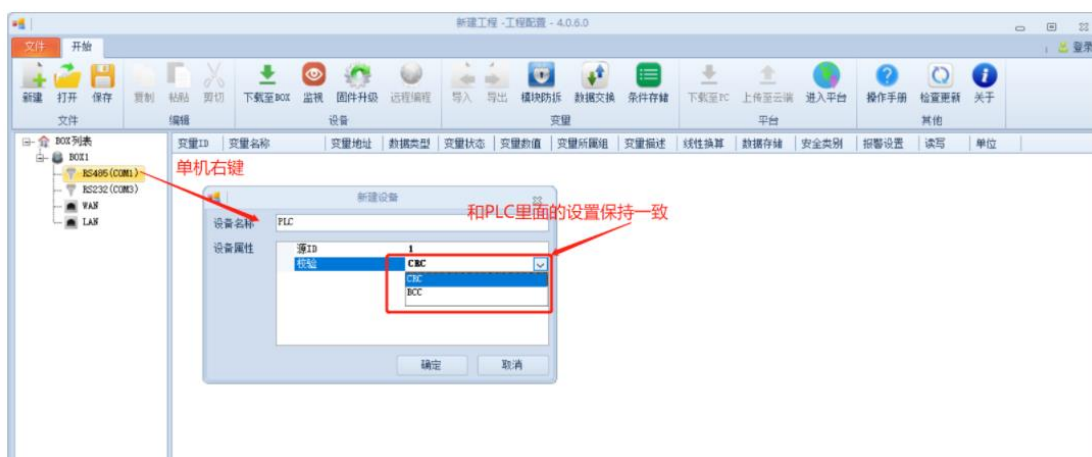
新建工程 -工程配置 - 4.0.6.0

文件 开始

登录

新建 打开 保存 复制 粘贴 剪切 下载至BOX 监视 固件升级 远程编程 导入 导出 模块防拆 数据交换 条件存储 下载至PC 上传至云端 进入平台 操作手册 检查更新 关于

文件 编辑 设备 变量 平台 其他

BOX列表
BOX1
RS485(COM1)
RS232(COM3)
WAN
LAN

| 变量ID | 变量名称 | 变量地址 | 数据类型 | 变量状态 | 变量数值 | 变量所属组 | 变量描述 | 线性换算 | 数据存储 | 安全类别 | 报警设置 | 读写 | 单位 |
|---|---|---|---|---|---|---|---|---|---|---|---|---|---|

单机右键

新建设备

设备名称 PLC

设备属性

| 源ID | 1 |
|---|---|
| 校验 | CRC |

CRC
BCC

和PLC里面的设置保持一致

确定 取消